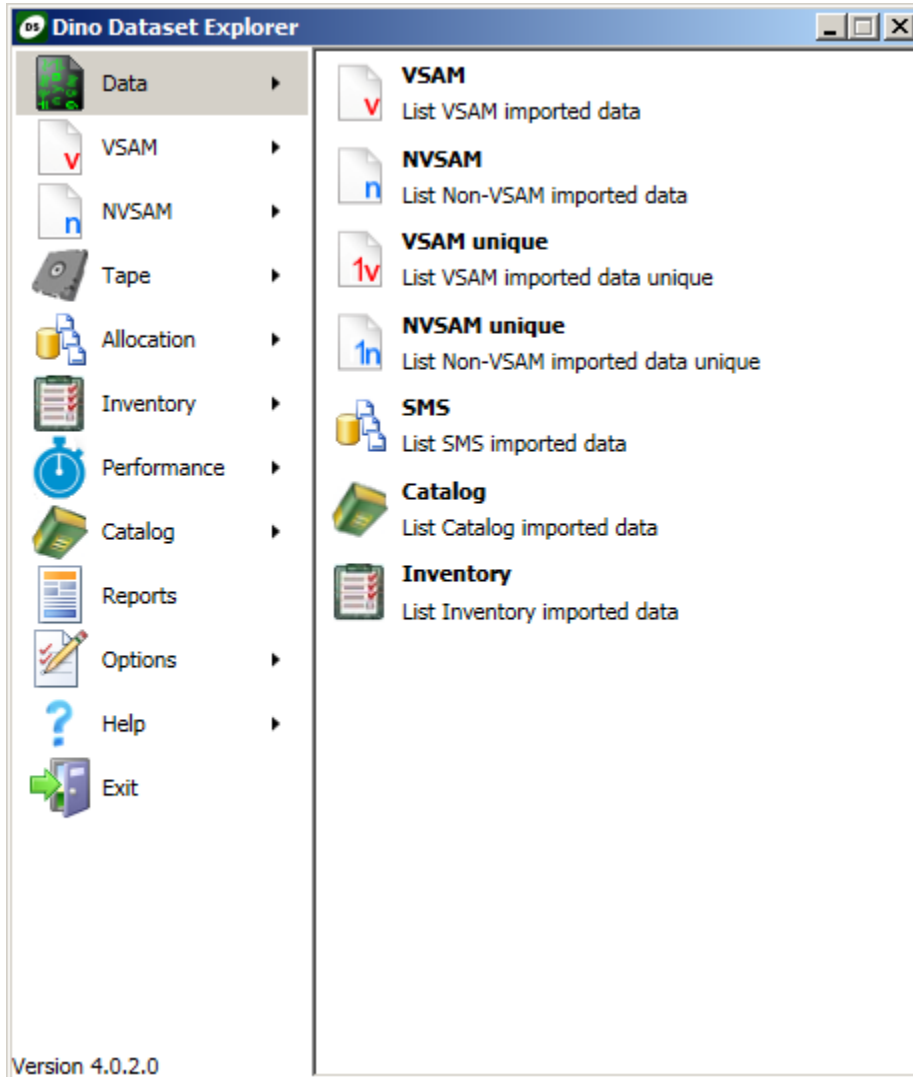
DS Dino Dataset Explorer

Data
v
VSAM
n
NVSAM
Tape
Allocation
Inventory
Performance
Catalog
Reports
Options
Help
Exit

Version 4.0.2.0

v
VSAM
List VSAM imported data

n
NVSAM
List Non-VSAM imported data

1v
VSAM unique
List VSAM imported data unique

1n
NVSAM unique
List Non-VSAM imported data unique

SMS
List SMS imported data

Catalog
List Catalog imported data

Inventory
List Inventory imported data